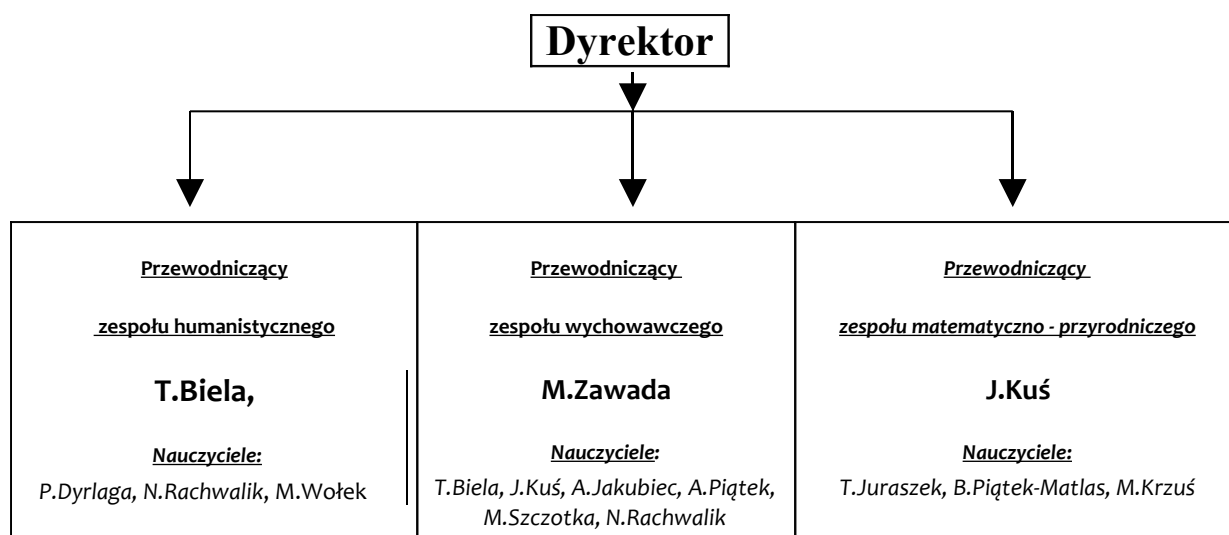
Dyrektor

Przewodniczący

zespołu humanistycznego

T.Biela,

Nauczyciele:

P.Dyrlaga, N.Rachwalik, M.Wołek

Przewodniczący

zespołu wychowawczego

M.Zawada

Nauczyciele:

T.Biela, J.Kuś, A.Jakubiec, A.Piątek, M.Szczotka, N.Rachwalik

Przewodniczący

zespołu matematyczno - przyrodniczego

J.Kuś

Nauczyciele:

T.Juraszek, B.Piątek-Matlas, M.Krzuś